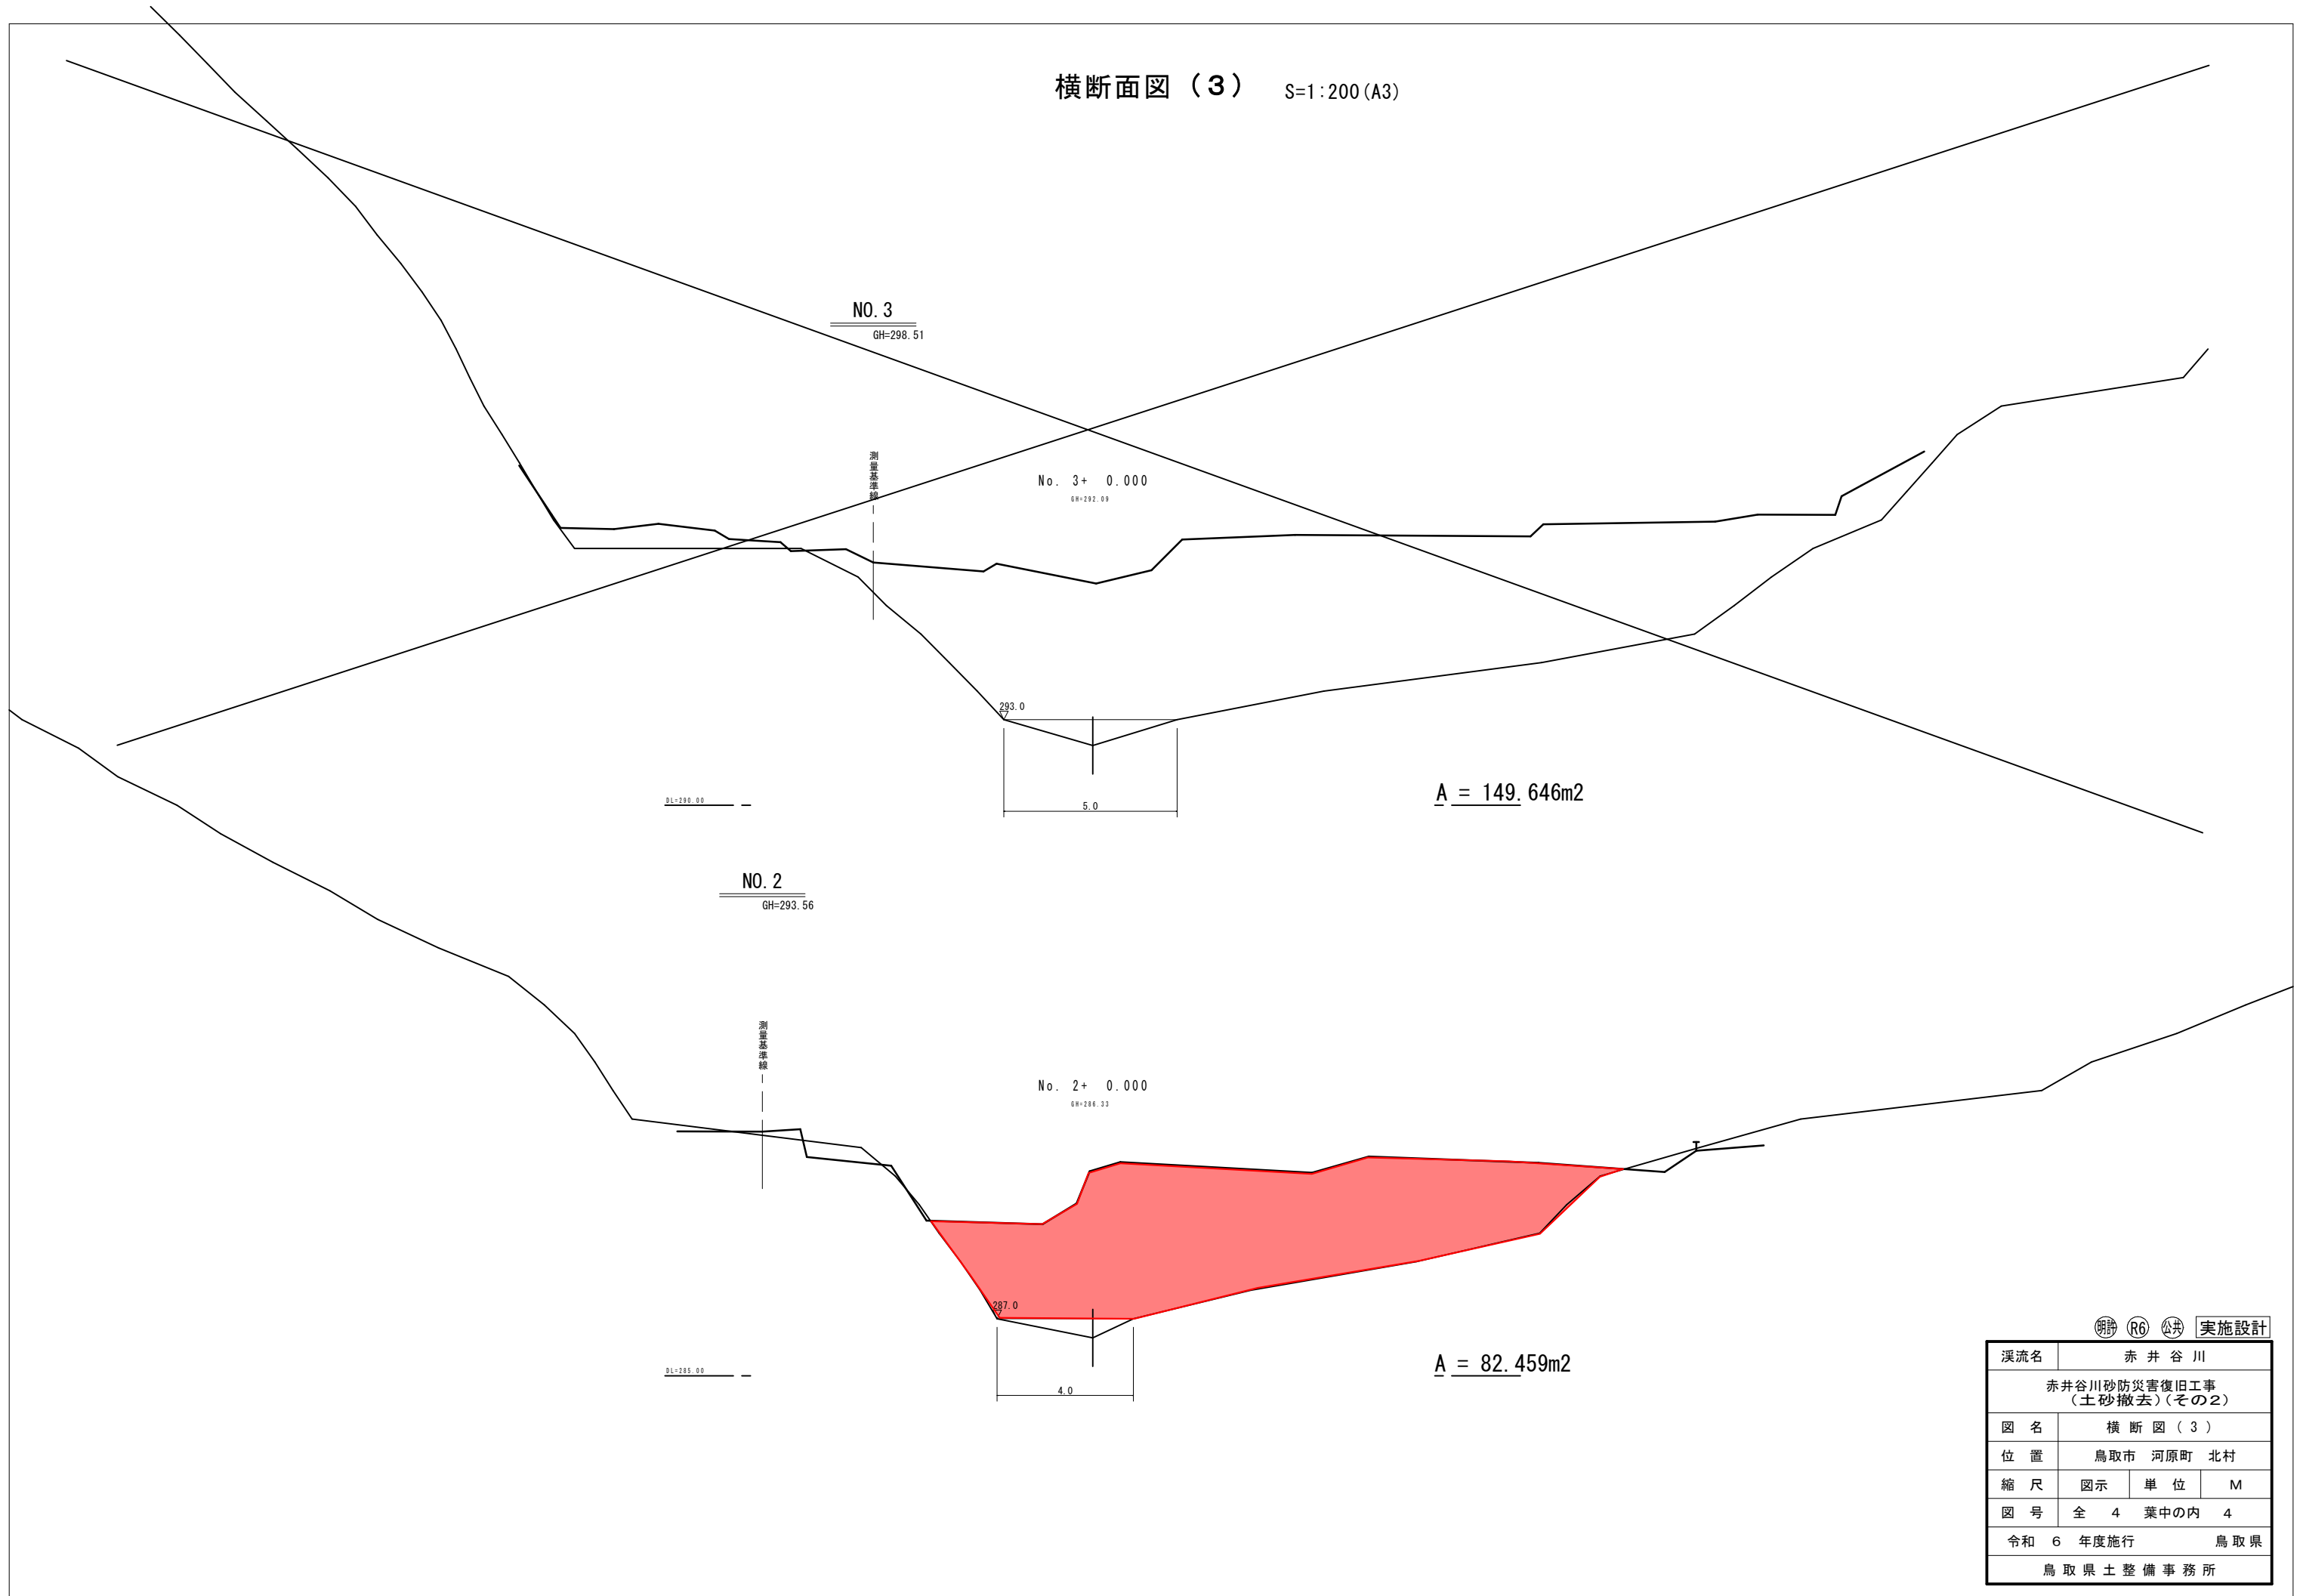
横断面図（3） S=1:200(A3)

NO.3
GH=298.51

測量基準線

No. 3+ 0.000
GH=292.09

293.0

5.0

DL=290.00

A = 149.646m2

NO.2
GH=293.56

測量基準線

No. 2+ 0.000
GH=286.33

287.0

4.0

DL=285.00

A = 82.459m2

明許 R6 公共 実施設計

| 渓流名 | 赤 井 谷 川 | | |
|---|---|---|---|
| 赤井谷川砂防災害復旧工事（土砂撤去）（その2） | | | |
| 図 名 | 横 断 図（3） | | |
| 位 置 | 鳥取市 河原町 北村 | | |
| 縮 尺 | 図示 | 単 位 | M |
| 図 号 | 全 4 | 葉中の内 | 4 |
| 令和 6 年度施行 | | | 鳥 取 県 |
| 鳥 取 県 土 整 備 事 務 所 | | | |